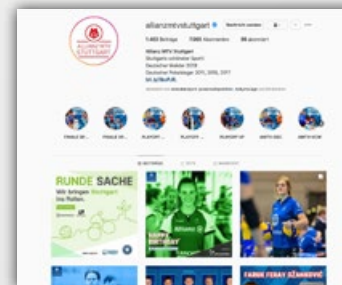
allianzmtvstuttgart

1.403 Beiträge 7360 Abonnenten 39 abonniert

Allianz MTV Stuttgart

Stuttgarts schönster Sport

Deutscher Meister 2019

Deutscher Pokalsieger 2011, 2015, 2017

FINALE 20... FINALE 20... PLAYOFF... PLAYOFF... PLAYOFF SF AMTV-SSC AMTV-SCW

RUNDE SACHE

Wir bringen Stuttgart ins Rollen.

HAPPY BIRTHDAY

Allianz

FARUK FERAT ALIHODŽIĆ